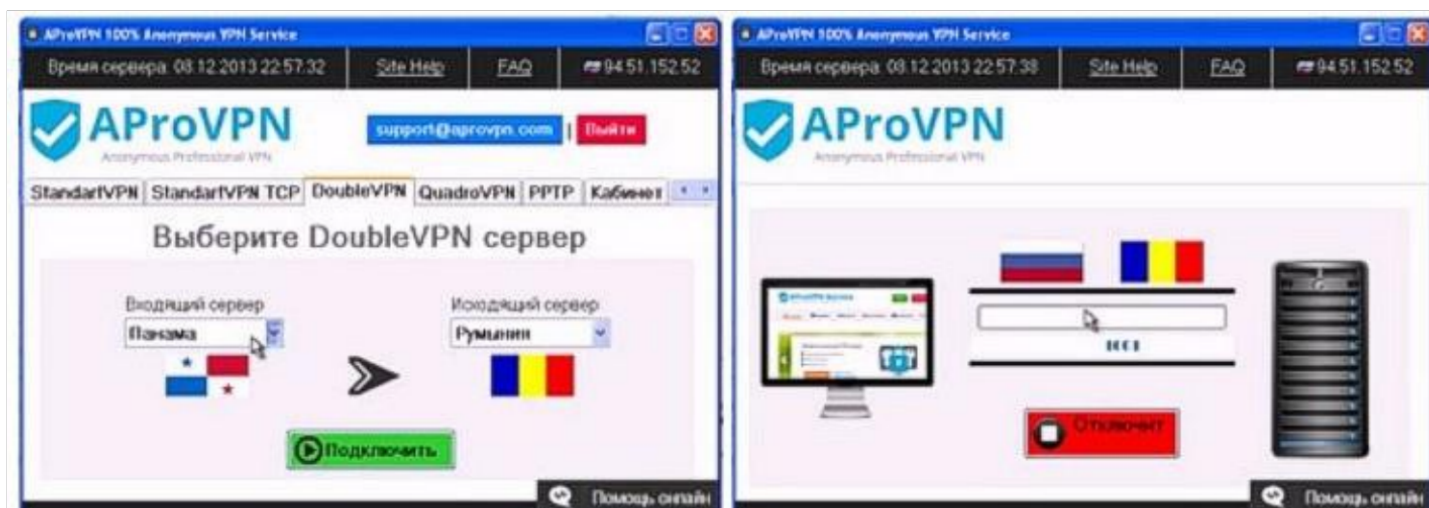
AProVPN 100% Anonymous VPN Service

Время сервера: 08.12.2013 22:57:32 | Site Help | FAQ | 94.51.152.52

AProVPN
Anonymous Professional VPN

support@aprovpn.com | Выйти

StandartVPN | StandartVPN TCP | DoubleVPN | QuadroVPN | PPTP | Кабинет

Выберите DoubleVPN сервер

Входящий сервер
Панама

Исходящий сервер
Румыния

Подключить

Помощь онлайн

AProVPN 100% Anonymous VPN Service

Время сервера: 08.12.2013 22:57:38 | Site Help | FAQ | 94.51.152.52

AProVPN
Anonymous Professional VPN

AProVPN Service

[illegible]

Отключит

Помощь онлайн